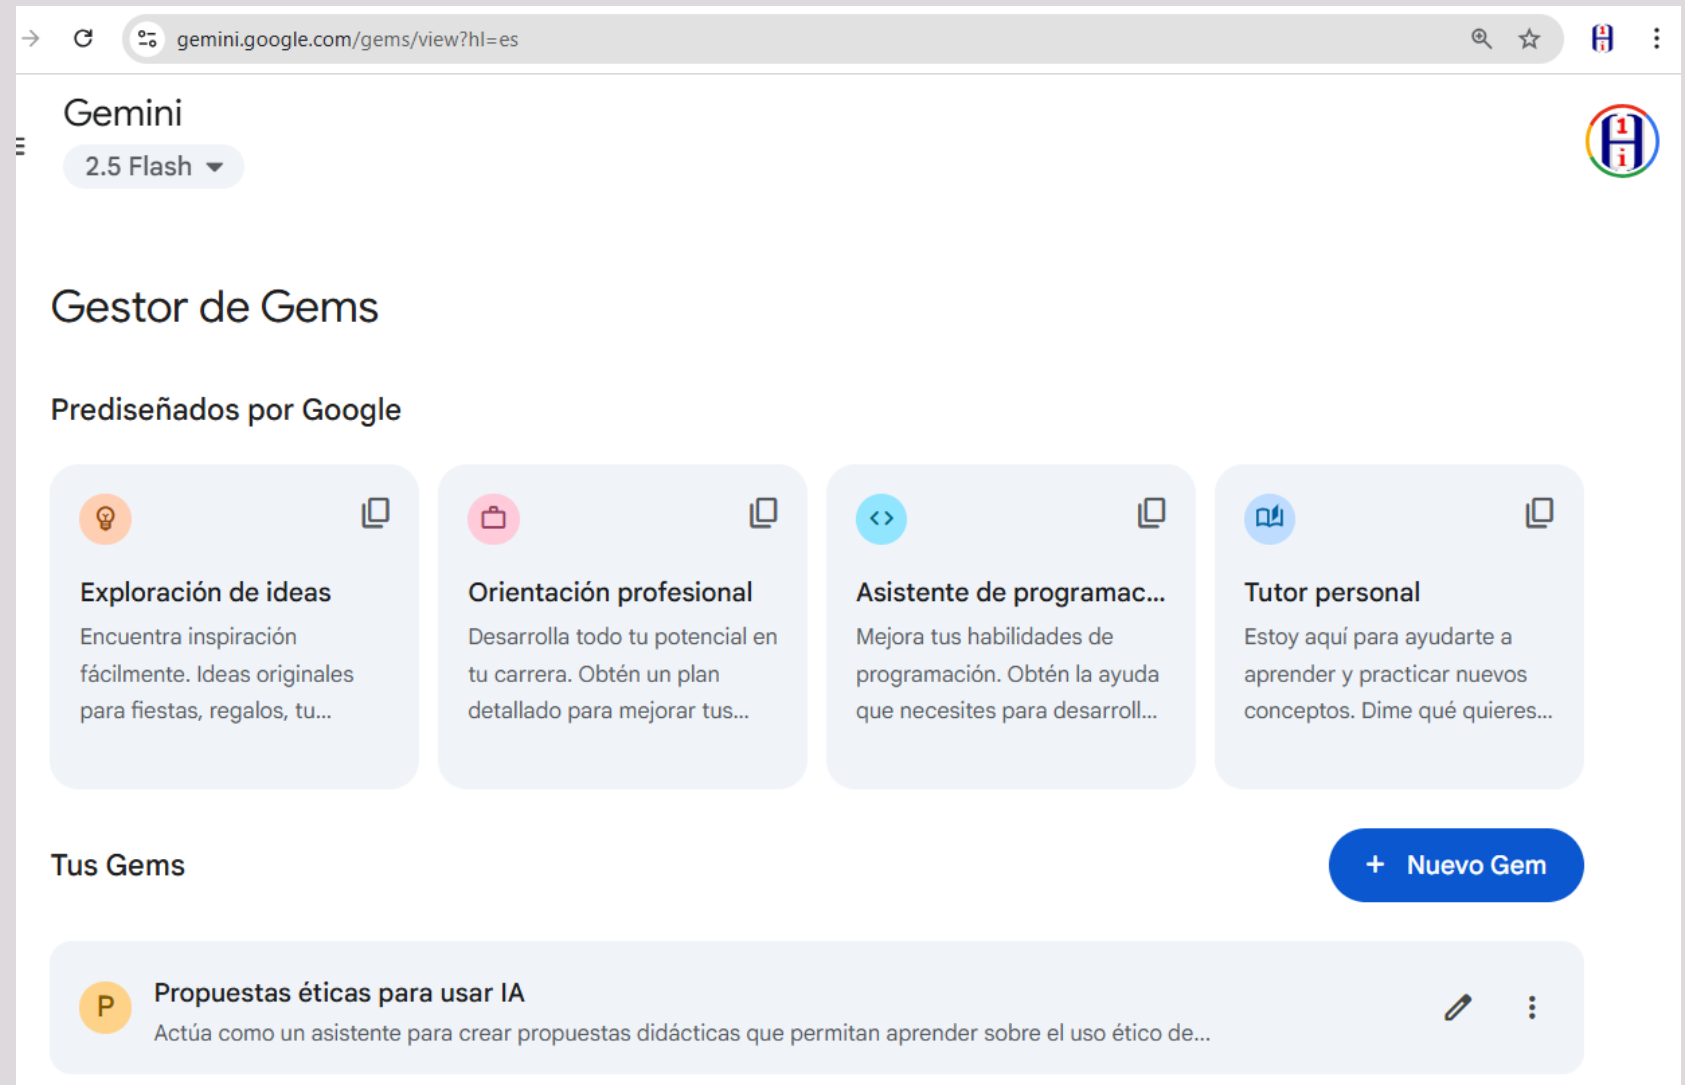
gemini.google.com/gems/view?hl=es

Gemini

2.5 Flash

Gestor de Gems

Prediseñados por Google

Exploración de ideas

Encuentra inspiración fácilmente. Ideas originales para fiestas, regalos, tu...

Orientación profesional

Desarrolla todo tu potencial en tu carrera. Obtén un plan detallado para mejorar tus...

Asistente de programac...

Mejora tus habilidades de programación. Obtén la ayuda que necesites para desarroll...

Tutor personal

Estoy aquí para ayudarte a aprender y practicar nuevos conceptos. Dime qué quieres...

Tus Gems

+ Nuevo Gem

P

Propuestas éticas para usar IA

Actúa como un asistente para crear propuestas didácticas que permitan aprender sobre el uso ético de...